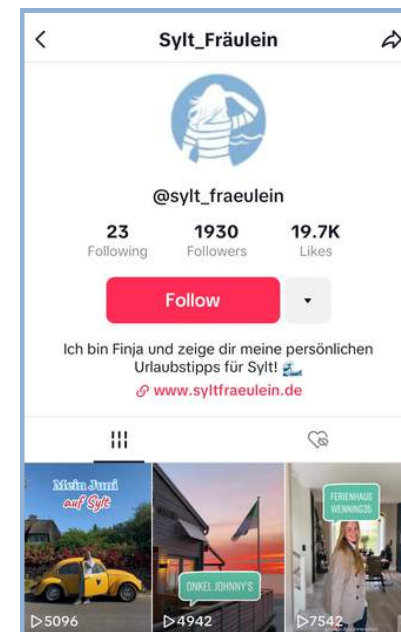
Sylt_Fräulein

@sylt_fraeulein

23
Following

1930
Followers

19.7K
Likes

Follow

Ich bin Finja und zeige dir meine persönlichen Urlaubstipps für Sylt!

www.syltfraeulein.de

Mein Juni auf Sylt

ONKEL JOHNNY'S

FERIENHAUS WENNING35

5096

4942

7542